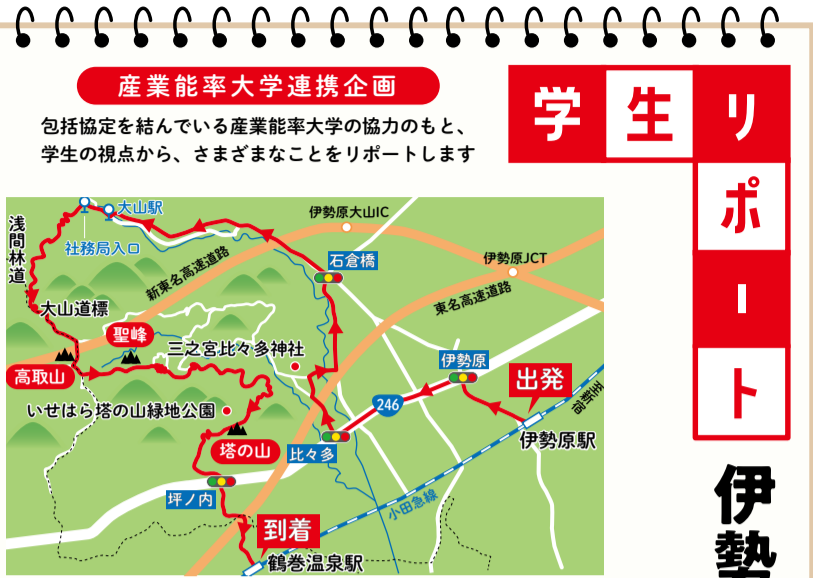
産業能率大学連携企画

包括協定を結んでいる産業能率大学の協力のもと、学生の視点から、さまざまなことをリポートします

学生リポート

大山駅
伊勢原大山IC
浅間林道
社務局入口
石倉橋
伊勢原JCT
新東名高速道路
東名高速道路
大山道標
聖峰
三之宮比々多神社
伊勢原
高取山
出発
246
小田急線
いせはら塔の山緑地公園
塔の山
比々多
伊勢原駅
坪ノ内
到着
鶴巻温泉駅

伊勢